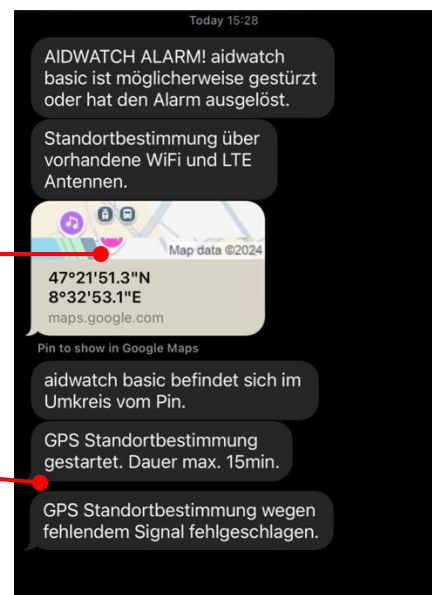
Today 15:28

AIDWATCH ALARM! aidwatch basic ist möglicherweise gestürzt oder hat den Alarm ausgelöst.

Standortbestimmung über vorhandene WiFi und LTE Antennen.

Map data ©2024

47°21'51.3"N
8°32'53.1"E
maps.google.com

Pin to show in Google Maps

aidwatch basic befindet sich im Umkreis vom Pin.

GPS Standortbestimmung gestartet. Dauer max. 15min.

GPS Standortbestimmung wegen fehlendem Signal fehlgeschlagen.